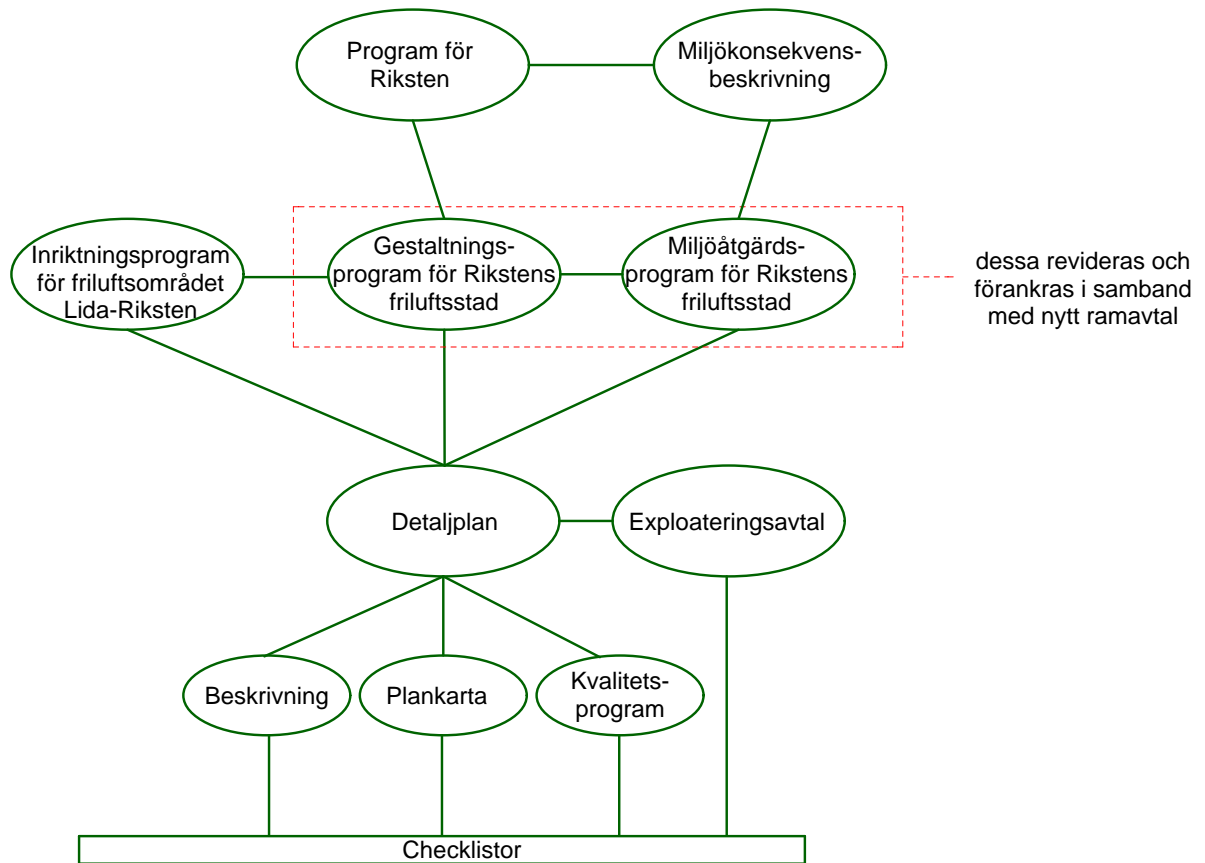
Program för Riksten

Miljökonsekvensbeskrivning

Inriktningsprogram för friluftsområdet Lida-Riksten

Gestaltningsprogram för Rikstens friluftsstad

Miljöåtgärdsprogram för Rikstens friluftsstad

dessa revideras och förankras i samband med nytt ramavtal

Detaljplan

Exploateringsavtal

Beskrivning

Plankarta

Kvalitetsprogram

Checklistor